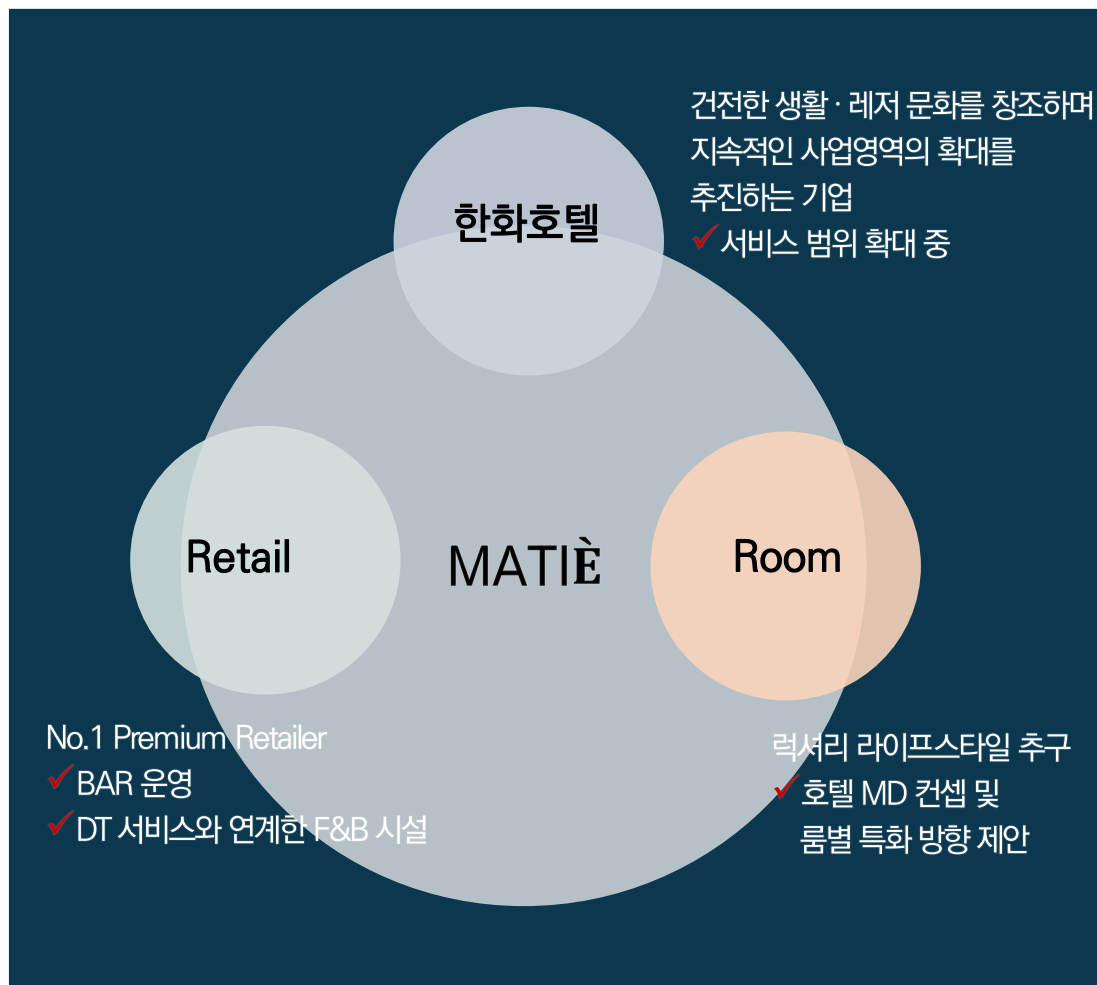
건전한 생활 · 레저 문화를 창조하며 지속적인 사업영역의 확대를 추진하는 기업
✓서비스 범위 확대 중

한화호텔

Retail

MATIÈ

Room

No.1 Premium Retailer
✓BAR 운영
✓DT 서비스와 연계한 F&B 시설

럭셔리 라이프스타일 추구
✓호텔 MD 컨셉 및 룸별 특화 방향 제안